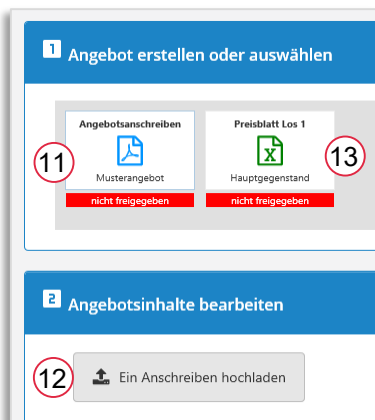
1 Angebot erstellen oder auswählen

11

Angebotsanschreiben

Musterangebot

nicht freigegeben

Preisblatt Los 1

Hauptgegenstand

nicht freigegeben

13

2 Angebotsinhalte bearbeiten

12

Ein Anschreiben hochladen